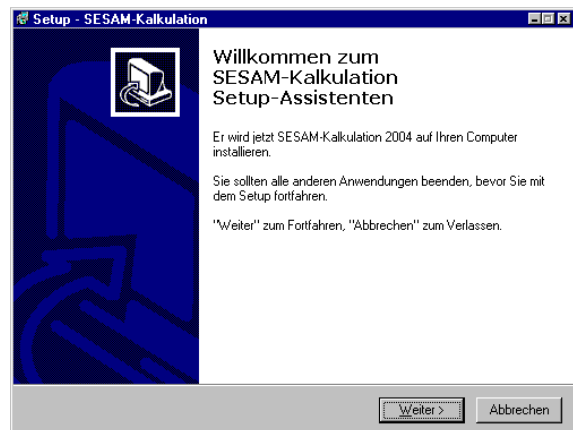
Setup - SESAM-Kalkulation

Willkommen zum SESAM-Kalkulation Setup-Assistenten

Er wird jetzt SESAM-Kalkulation 2004 auf Ihren Computer installieren.

Sie sollten alle anderen Anwendungen beenden, bevor Sie mit dem Setup fortfahren.

"Weiter" zum Fortfahren, "Abbrechen" zum Verlassen.

Weiter >

Abbrechen